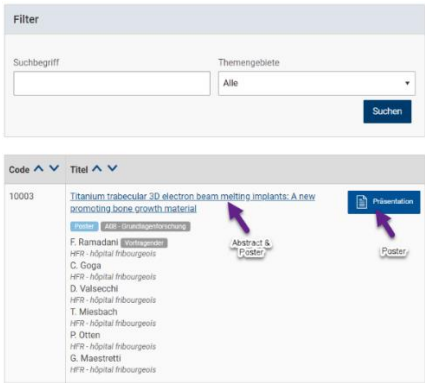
Filter

Suchbegriff

Themengebiete

Alle

Suchen

| Code | Titel |  |
|---|---|---|
| 10003 | Titanium trabecular 3D electron beam melting implants: A new promoting bone growth material<br>Poster A08 - Grundlagenforschung<br>F. Ramadani Vortragender<br>HFR - hôpital fribourgeois<br>C. Goga<br>HFR - hôpital fribourgeois<br>D. Valsecchi<br>HFR - hôpital fribourgeois<br>T. Miesbach<br>HFR - hôpital fribourgeois<br>P. Otten<br>HFR - hôpital fribourgeois<br>G. Maestretti<br>HFR - hôpital fribourgeois | Präsentation |

Abstract & Poster

Poster